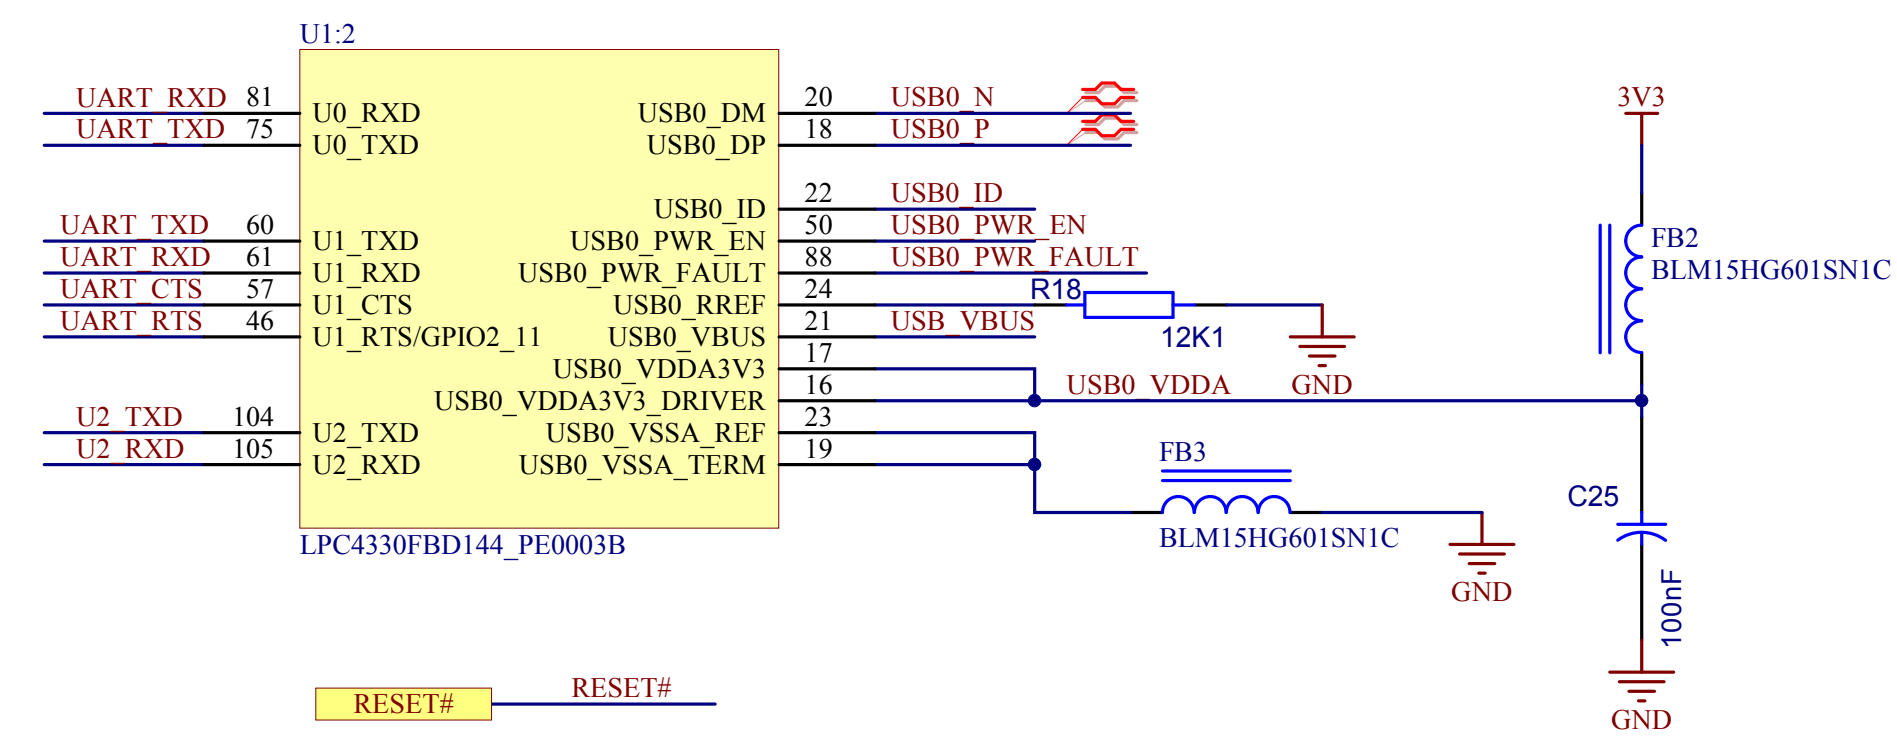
U1:2

UART_RXD 81
UART_TXD 75
UART_TXD 60
UART_RXD 61
UART_CTS 57
UART_RTS 46
U2_TXD 104
U2_RXD 105

U0_RXD
U0_TXD
U1_TXD
U1_RXD
U1_CTS
U1_RTS/GPIO2_11
U2_TXD
U2_RXD

USB0_DM
USB0_DP
USB0_ID
USB0_PWR_EN
USB0_PWR_FAULT
USB0_RREF
USB0_VBUS
USB0_VDDA3V3
USB0_VDDA3V3_DRIVER
USB0_VSSA_REF
USB0_VSSA_TERM

LPC4330FBD144_PE0003B

20 USB0_N
18 USB0_P
22 USB0_ID
50 USB0_PWR_EN
88 USB0_PWR_FAULT
24
21 USB_VBUS
17
16
23
19

R18
12K1
GND
USB0_VDDA

3V3
FB2
BLM15HG601SN1C

FB3
BLM15HG601SN1C
GND

C25
100nF
GND

RESET#
RESET#